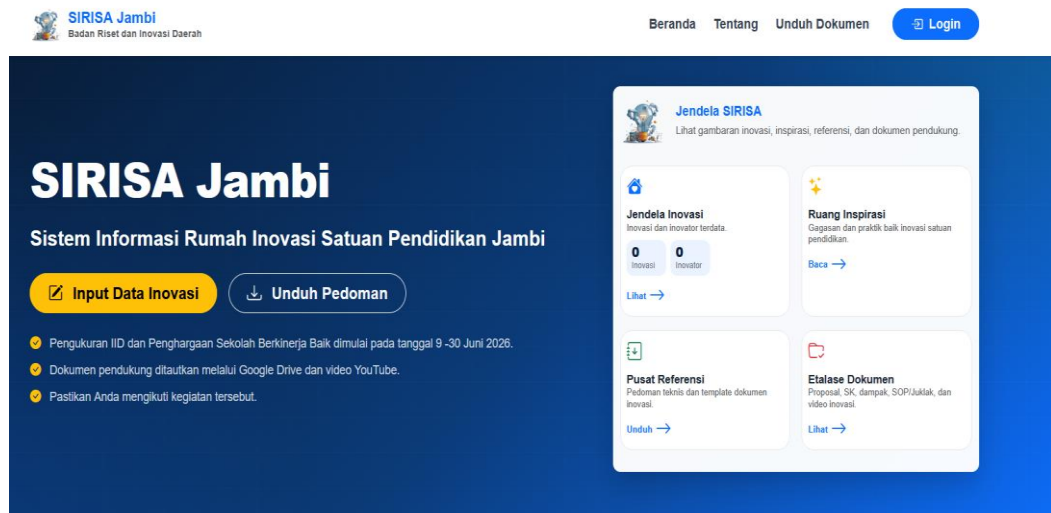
SIRISA Jambi
Badan Riset dan Inovasi Daerah

Beranda Tentang Unduh Dokumen Login

SIRISA Jambi

Sistem Informasi Rumah Inovasi Satuan Pendidikan Jambi

Input Data Inovasi

Unduh Pedoman

Pengukuran IID dan Penghargaan Sekolah Berkinerja Baik dimulai pada tanggal 9 -30 Juni 2026.

Dokumen pendukung ditautkan melalui Google Drive dan video YouTube.

Pastikan Anda mengikuti kegiatan tersebut.

Jendela SIRISA
Lihat gambaran inovasi, inspirasi, referensi, dan dokumen pendukung.

Jendela Inovasi
Inovasi dan inovator terdata.
0
Inovasi
0
Inovator
Lihat →

Ruang Inspirasi
Gagasan dan praktik baik inovasi satuan pendidikan.
Baca →

Pusat Referensi
Pedoman teknis dan template dokumen inovasi.
Unduh →

Etalase Dokumen
Proposal, SK, dampak, SOP/Juklak, dan video inovasi.
Lihat →